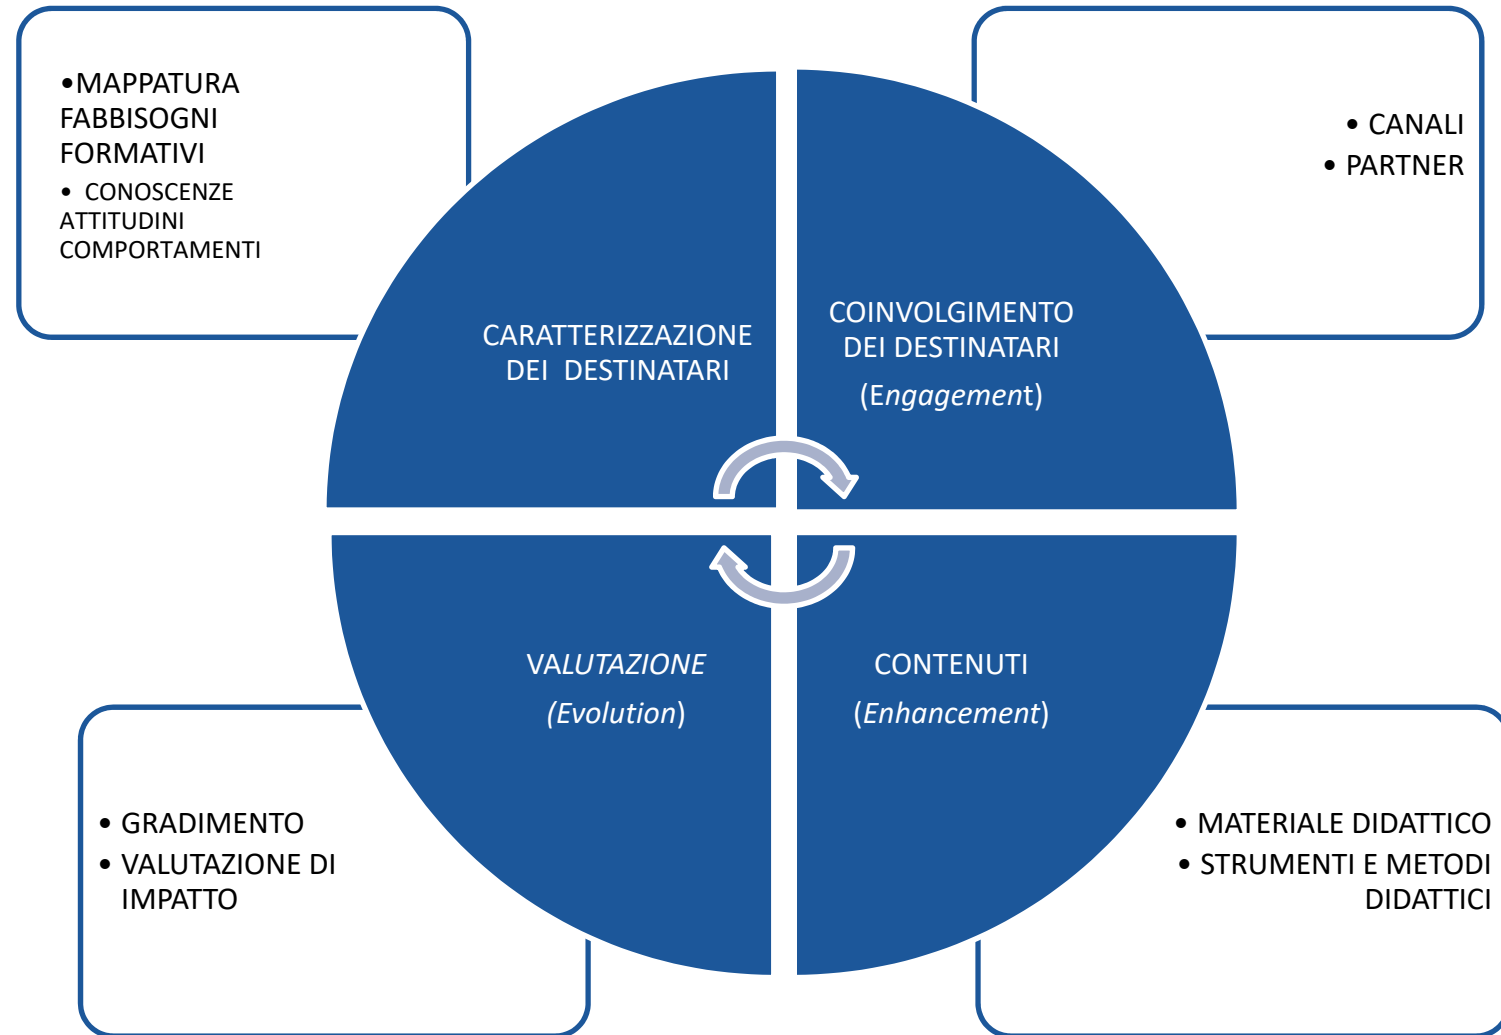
•MAPPATURA FABBISOGNI FORMATIVI

• CONOSCENZE ATTITUDINI COMPORTAMENTI

• CANALI
• PARTNER

CARATTERIZZAZIONE DEI DESTINATARI

COINVOLGIMENTO DEI DESTINATARI
(Engagement)

VALUTAZIONE
(Evolution)

CONTENUTI
(Enhancement)

• GRADIMENTO
• VALUTAZIONE DI IMPATTO

• MATERIALE DIDATTICO
• STRUMENTI E METODI DIDATTICI